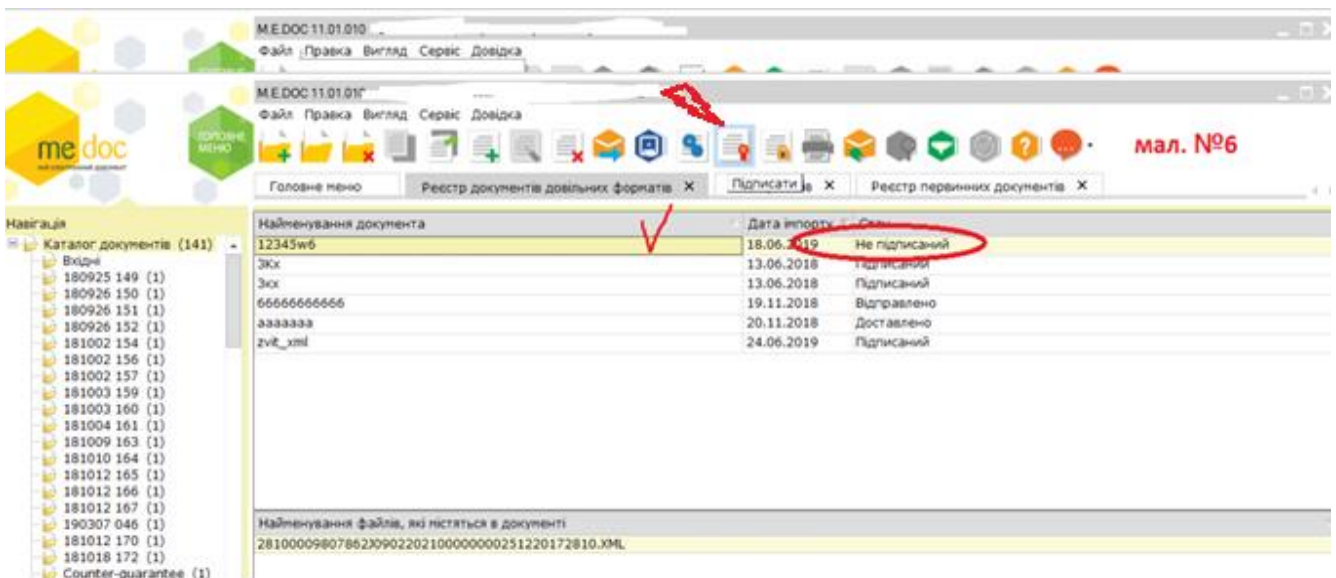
M.E.DOC 11.01.010
Файл Правка Вигляд Сервіс Довідка

M.E.DOC 11.01.010
Файл Правка Вигляд Сервіс Довідка

me doc
ГОЛОВНЕ МЕНЮ

мал. №6

Головне меню | Реєстр документів довільних форматів ✕ | Підписати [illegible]в ✕ | Реєстр первинних документів ✕

Навігація
Каталог документів (141)
Вхідні
180925 149 (1)
180926 150 (1)
180926 151 (1)
180926 152 (1)
181002 154 (1)
181002 156 (1)
181002 157 (1)
181003 159 (1)
181003 160 (1)
181004 161 (1)
181009 163 (1)
181010 164 (1)
181012 165 (1)
181012 166 (1)
181012 167 (1)
190307 046 (1)
181012 170 (1)
181018 172 (1)
Counter-guarantee (1)

| Найменування документа | Дата імпорту | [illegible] |
|---|---|---|
| 12345w6 | 18.06.2019 | Не підписаний |
| ЗКх | 13.06.2018 | Підписаний |
| Зкх | 13.06.2018 | Підписаний |
| 66666666666 | 19.11.2018 | Відправлено |
| ааааааа | 20.11.2018 | Доставлено |
| zvit_xml | 24.06.2019 | Підписаний |

Найменування файлів, які містяться в документі
28100009807862J0902202100000000251220172810.XML